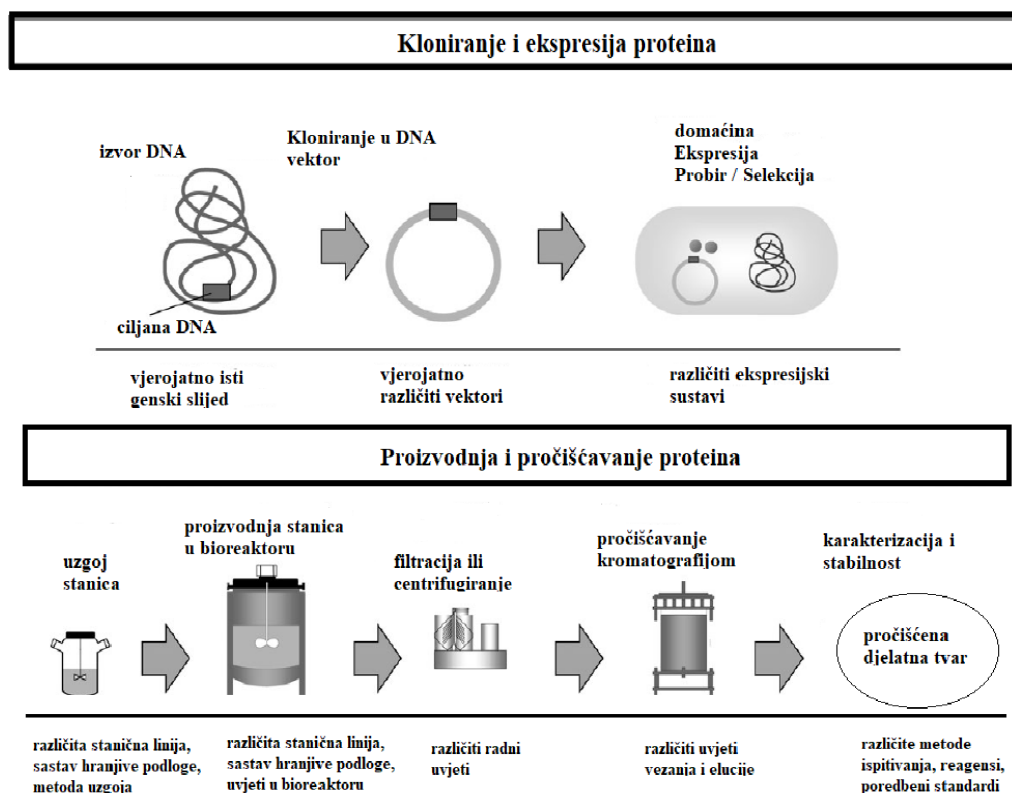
Kloniranje i ekspresija proteina

izvor DNA

ciljana DNA

Kloniranje u DNA vektor

domaćina
Ekspresija
Probir / Selekcija

vjerojatno isti genski slijed

vjerojatno različiti vektori

različiti ekspresijski sustavi

Proizvodnja i pročišćavanje proteina

uzgoj stanica

proizvodnja stanica u bioreaktoru

filtracija ili centrifugiranje

pročišćavanje kromatografijom

karakterizacija i stabilnost

pročišćena djelatna tvar

različita stanična linija, sastav hranjive podloge, metoda uzgoja

različita stanična linija, sastav hranjive podloge, uvjeti u bioreaktoru

različiti radni uvjeti

različiti uvjeti vezanja i elucije

različite metode ispitivanja, reagensi, poredbeni standardi